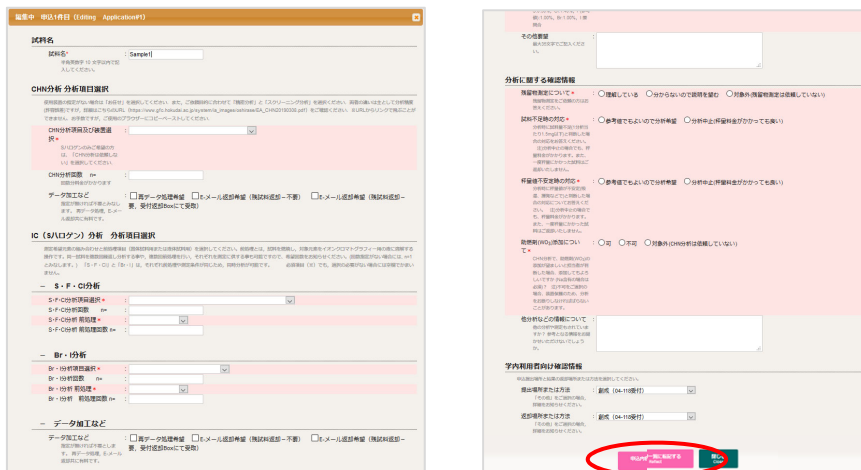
編集中　申込1件目（Editing　Application#1）

試料名

試料名* : Sample1

CHN分析 分析項目選択

CHN分析項目及び装置選択 * :

CHN分析箇数　n= :

データ加工など : □測データ処理希望 □E-メール返却希望（残試料返却→不要） □E-メール返却希望（残試料返却→要、受付返却Boxにて受取）

IC（S/ハロゲン）分析　分析項目選択

－　S・F・Cl分析

S・F・Cl分析項目選択 :

S・F・Cl分析箇数 n= :

S・F・Cl分析 前処理 :

S・F・Cl分析 前処理箇数 n= :

－　Br・I分析

Br・I分析項目選択 :

Br・I分析箇数 n= :

Br・I分析 前処理 :

Br・I分析 前処理箇数 n= :

－　データ加工など

データ加工など : □測データ処理希望 □E-メール返却希望（残試料返却→不要） □E-メール返却希望（残試料返却→要、受付返却Boxにて受取）

その他要望 :

分析に関する確認情報

残留溶媒測定について * : ○理解している ○分からないので説明を望む ○対象外(残留溶媒測定は依頼していない)

試料不足時の対応 * : ○参考値でもよいので分析希望 ○分析中止(料金がかかっても良い)

秤量値不安定時の対応 * : ○参考値でもよいので分析希望 ○分析中止(料金がかかっても良い)

助燃剤(WO3)添加について * : ○可 ○不可 ○対象外(CHN分析は依頼していない)

他分析などの情報について :

学内利用者向け確認情報

提出場所または方法 : 創成（04-110受付）

返却場所または方法 : 創成（04-110受付）

申込一覧に追加する
閉じる